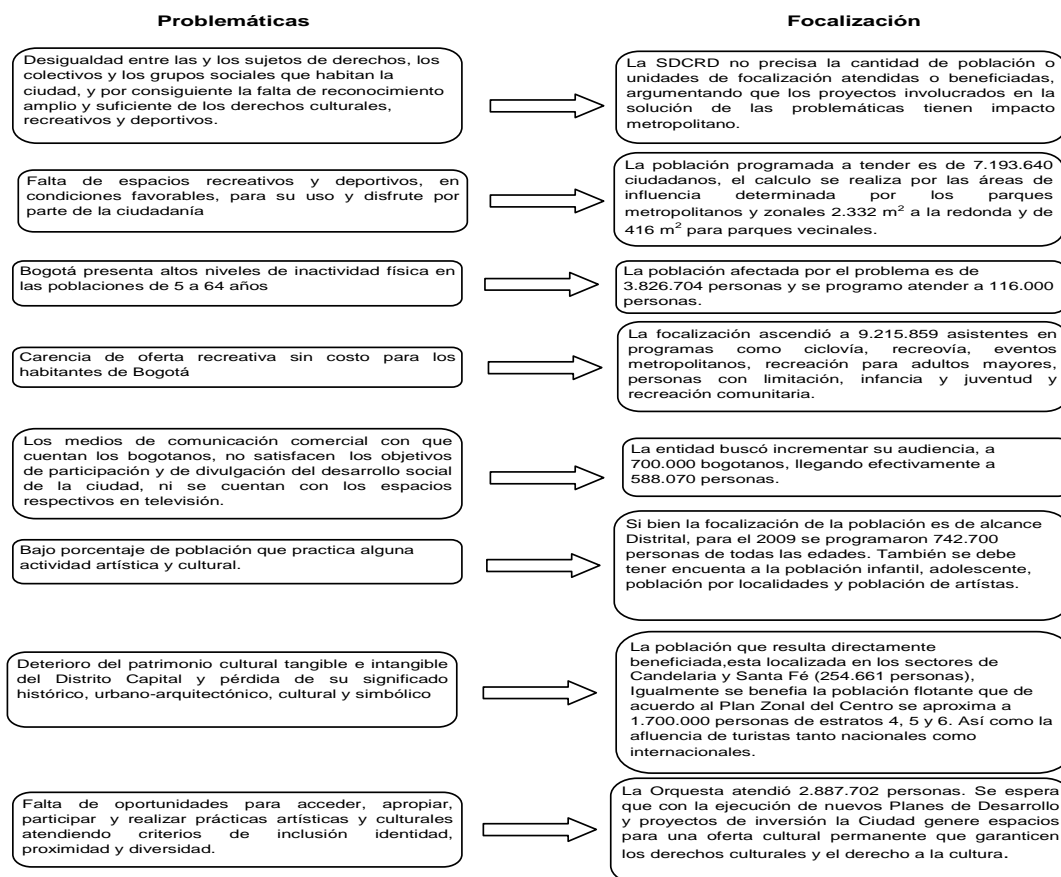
Problemáticas

Focalización

Desigualdad entre las y los sujetos de derechos, los colectivos y los grupos sociales que habitan la ciudad, y por consiguiente la falta de reconocimiento amplio y suficiente de los derechos culturales, recreativos y deportivos.

La SDCRD no precisa la cantidad de población o unidades de focalización atendidas o beneficiadas, argumentando que los proyectos involucrados en la solución de las problemáticas tienen impacto metropolitano.

Falta de espacios recreativos y deportivos, en condiciones favorables, para su uso y disfrute por parte de la ciudadanía

La población programada a tender es de 7.193.640 ciudadanos, el calculo se realiza por las áreas de influencia determinada por los parques metropolitanos y zonales 2.332 m$^2$ a la redonda y de 416 m$^2$ para parques vecinales.

Bogotá presenta altos niveles de inactividad física en las poblaciones de 5 a 64 años

La población afectada por el problema es de 3.826.704 personas y se programo atender a 116.000 personas.

Carencia de oferta recreativa sin costo para los habitantes de Bogotá

La focalización ascendió a 9.215.859 asistentes en programas como ciclovía, recreovía, eventos metropolitanos, recreación para adultos mayores, personas con limitación, infancia y juventud y recreación comunitaria.

Los medios de comunicación comercial con que cuentan los bogotanos, no satisfacen los objetivos de participación y de divulgación del desarrollo social de la ciudad, ni se cuentan con los espacios respectivos en televisión.

La entidad buscó incrementar su audiencia, a 700.000 bogotanos, llegando efectivamente a 588.070 personas.

Bajo porcentaje de población que practica alguna actividad artística y cultural.

Si bien la focalización de la población es de alcance Distrital, para el 2009 se programaron 742.700 personas de todas las edades. También se debe tener encuenta a la población infantil, adolescente, población por localidades y población de artístas.

Deterioro del patrimonio cultural tangible e intangible del Distrito Capital y pérdida de su significado histórico, urbano-arquitectónico, cultural y simbólico

La población que resulta directamente beneficiada,esta localizada en los sectores de Candelaria y Santa Fé (254.661 personas), Igualmente se benefia la población flotante que de acuerdo al Plan Zonal del Centro se aproxima a 1.700.000 personas de estratos 4, 5 y 6. Así como la afluencia de turistas tanto nacionales como internacionales.

Falta de oportunidades para acceder, apropiar, participar y realizar prácticas artísticas y culturales atendiendo criterios de inclusión identidad, proximidad y diversidad.

La Orquesta atendió 2.887.702 personas. Se espera que con la ejecución de nuevos Planes de Desarrollo y proyectos de inversión la Ciudad genere espacios para una oferta cultural permanente que garanticen los derechos culturales y el derecho a la cultura.